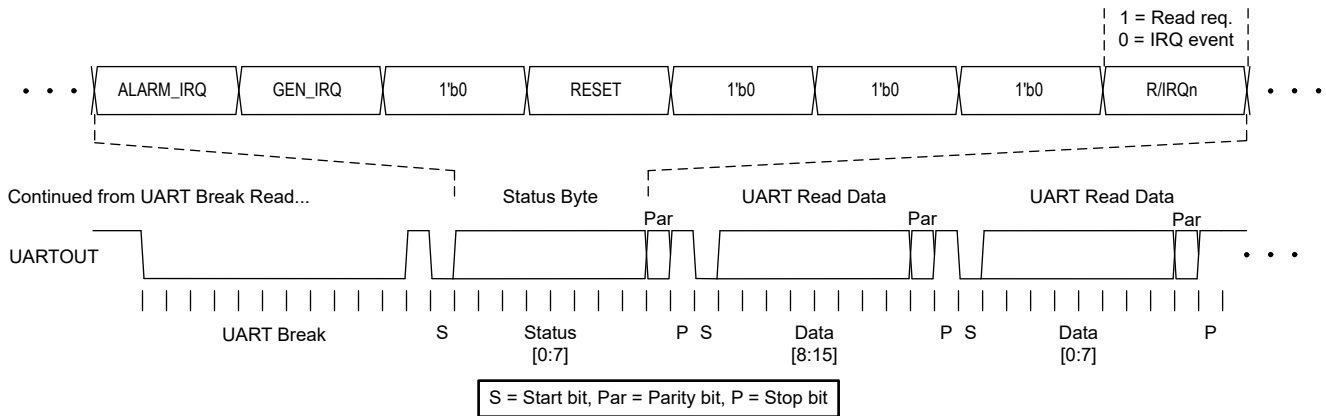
1 = Read req.
0 = IRQ event

• • • ALARM_IRQ GEN_IRQ 1'b0 RESET 1'b0 1'b0 1'b0 R/IRQn • • •

Continued from UART Break Read...

Status Byte

UART Read Data

UART Read Data

Par

Par

Par

UARTOUT

• • •

UART Break

S

Status
[0:7]

P S

Data
[8:15]

P S

Data
[0:7]

P

S = Start bit, Par = Parity bit, P = Stop bit